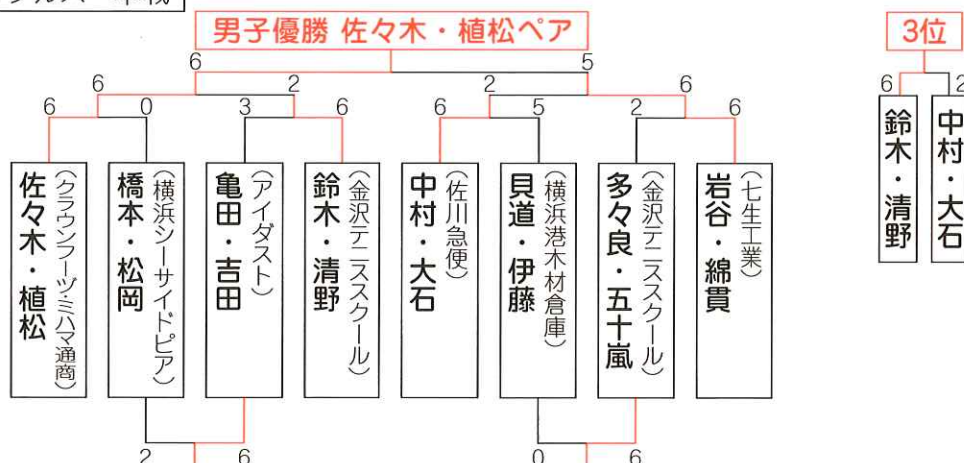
男子優勝 佐々木・植松ペア

6 5
6 2 2 6
6 0 3 6 6 5 2 6

佐々木・植松（クラウンフーヅ・ミハマ通商）
橋本・松岡（横浜シーサイドピア）
亀田・吉田（アイダスト）
鈴木・清野（金沢テニススクール）
中村・大石（佐川急便）
貝道・伊藤（横浜港木材倉庫）
多々良・五十嵐（金沢テニススクール）
岩谷・綿貫（七生工業）

2 6
0 6

3位
6 2
鈴木・清野
中村・大石